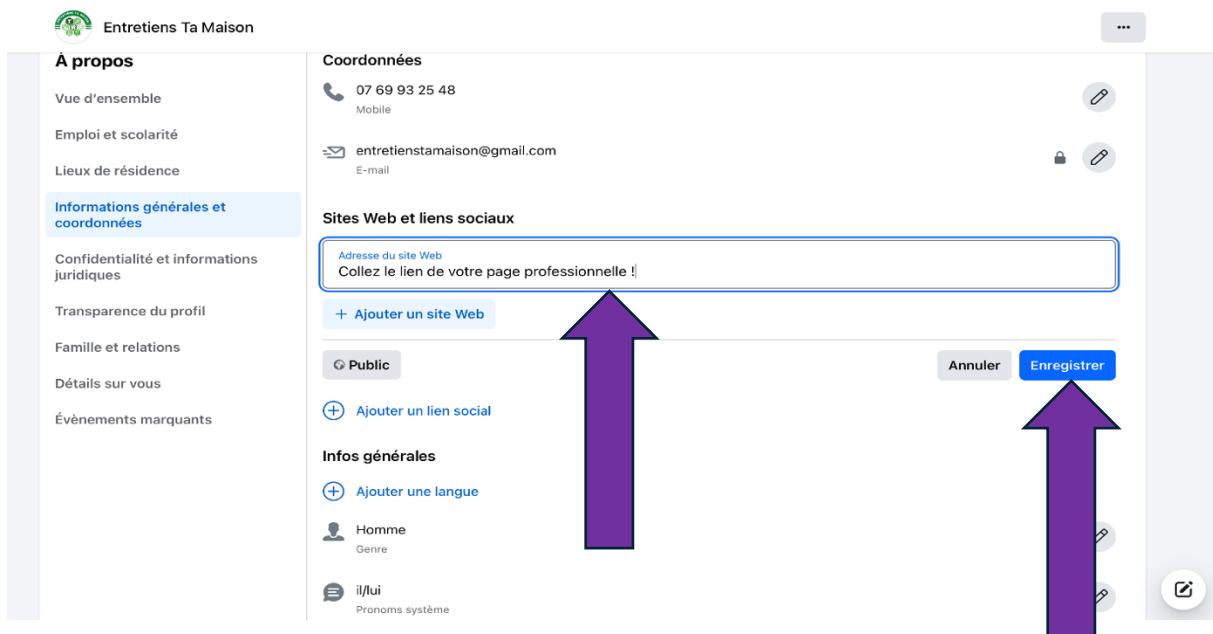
Entretiens Ta Maison

···

À propos

Vue d'ensemble

Emploi et scolarité

Lieux de résidence

Informations générales et coordonnées

Confidentialité et informations juridiques

Transparence du profil

Famille et relations

Détails sur vous

Évènements marquants

Coordonnées

07 69 93 25 48
Mobile

entretienstamaison@gmail.com
E-mail

Sites Web et liens sociaux

Adresse du site Web
Collez le lien de votre page professionnelle !

+ Ajouter un site Web

Public

Annuler

Enregistrer

Ajouter un lien social

Infos générales

Ajouter une langue

Homme
Genre

il/lui
Pronoms système